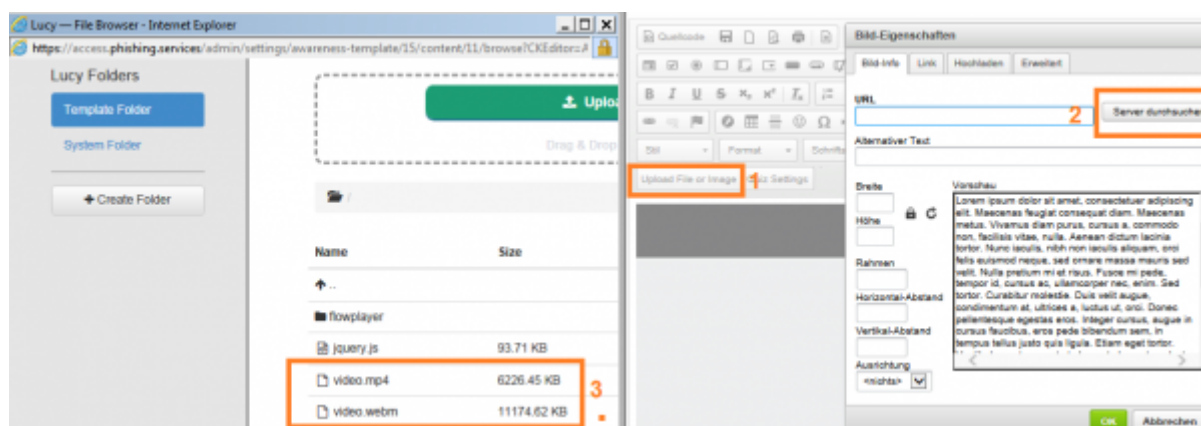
Lucy — File Browser - Internet Explorer

https://access.phishing.services/admin/settings/awareness-template/15/content/11/browse?CKEditor=

Lucy Folders

Template Folder

System Folder

+ Create Folder

Uplo

Drag & Drop

/

| Name | Size |
|---|---|
| .. | |
| flowplayer | |
| jquery.js | 93.71 KB |
| video.mp4 | 6226.45 KB |
| video.webm | 11174.62 KB |

3

Quellcode

Stil

Format

Schrift

Upload File or Image

1

Quiz Settings

Bild-Eigenschaften

Bild-Info

Link

Hochladen

Erweitert

URL

2

Server durchsuchen

Alternativer Text

Breite

Höhe

Rahmen

Horizontal-Abstand

Vertikal-Abstand

Ausrichtung

<nichts>

Vorschau

Lorem ipsum dolor sit amet, consectetuer adipiscing elit. Maecenas feugiat consequat diam. Maecenas metus. Vivamus diam purus, cursus a, commodo non, facilisis vitae, nulla. Aenean dictum lacinia tortor. Nunc iaculis, nibh non iaculis aliquam, orci felis euismod neque, sed ornare massa mauris sed velit. Nulla pretium mi et risus. Fusce mi pede, tempor id, cursus ac, ullamcorper nec, enim. Sed tortor. Curabitur molestie. Duis velit augue, condimentum at, ultrices a, luctus ut, orci. Donec pellentesque egestas eros. Integer cursus, augue in cursus faucibus, eros pede bibendum sem, in tempus tellus justo quis ligula. Etiam eget tortor.

OK

Abbrechen